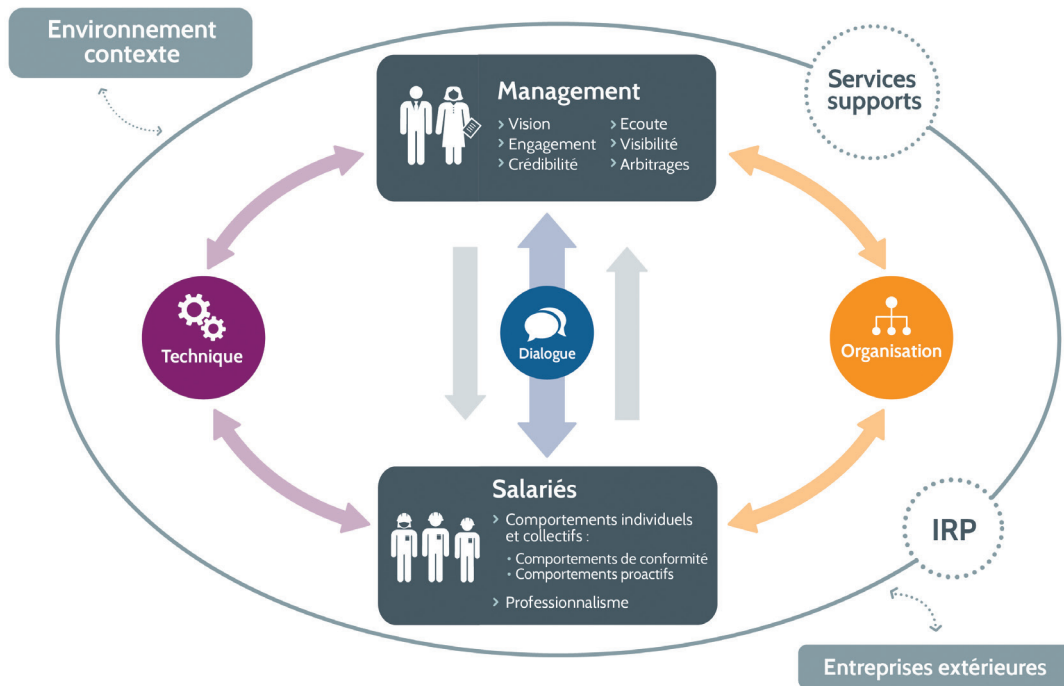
Environnement contexte

Services supports

Management

› Vision
› Engagement
› Crédibilité

› Ecoute
› Visibilité
› Arbitrages

Technique

Dialogue

Organisation

Salariés

› Comportements individuels et collectifs :
• Comportements de conformité
• Comportements proactifs
› Professionnalisme

IRP

Entreprises extérieures